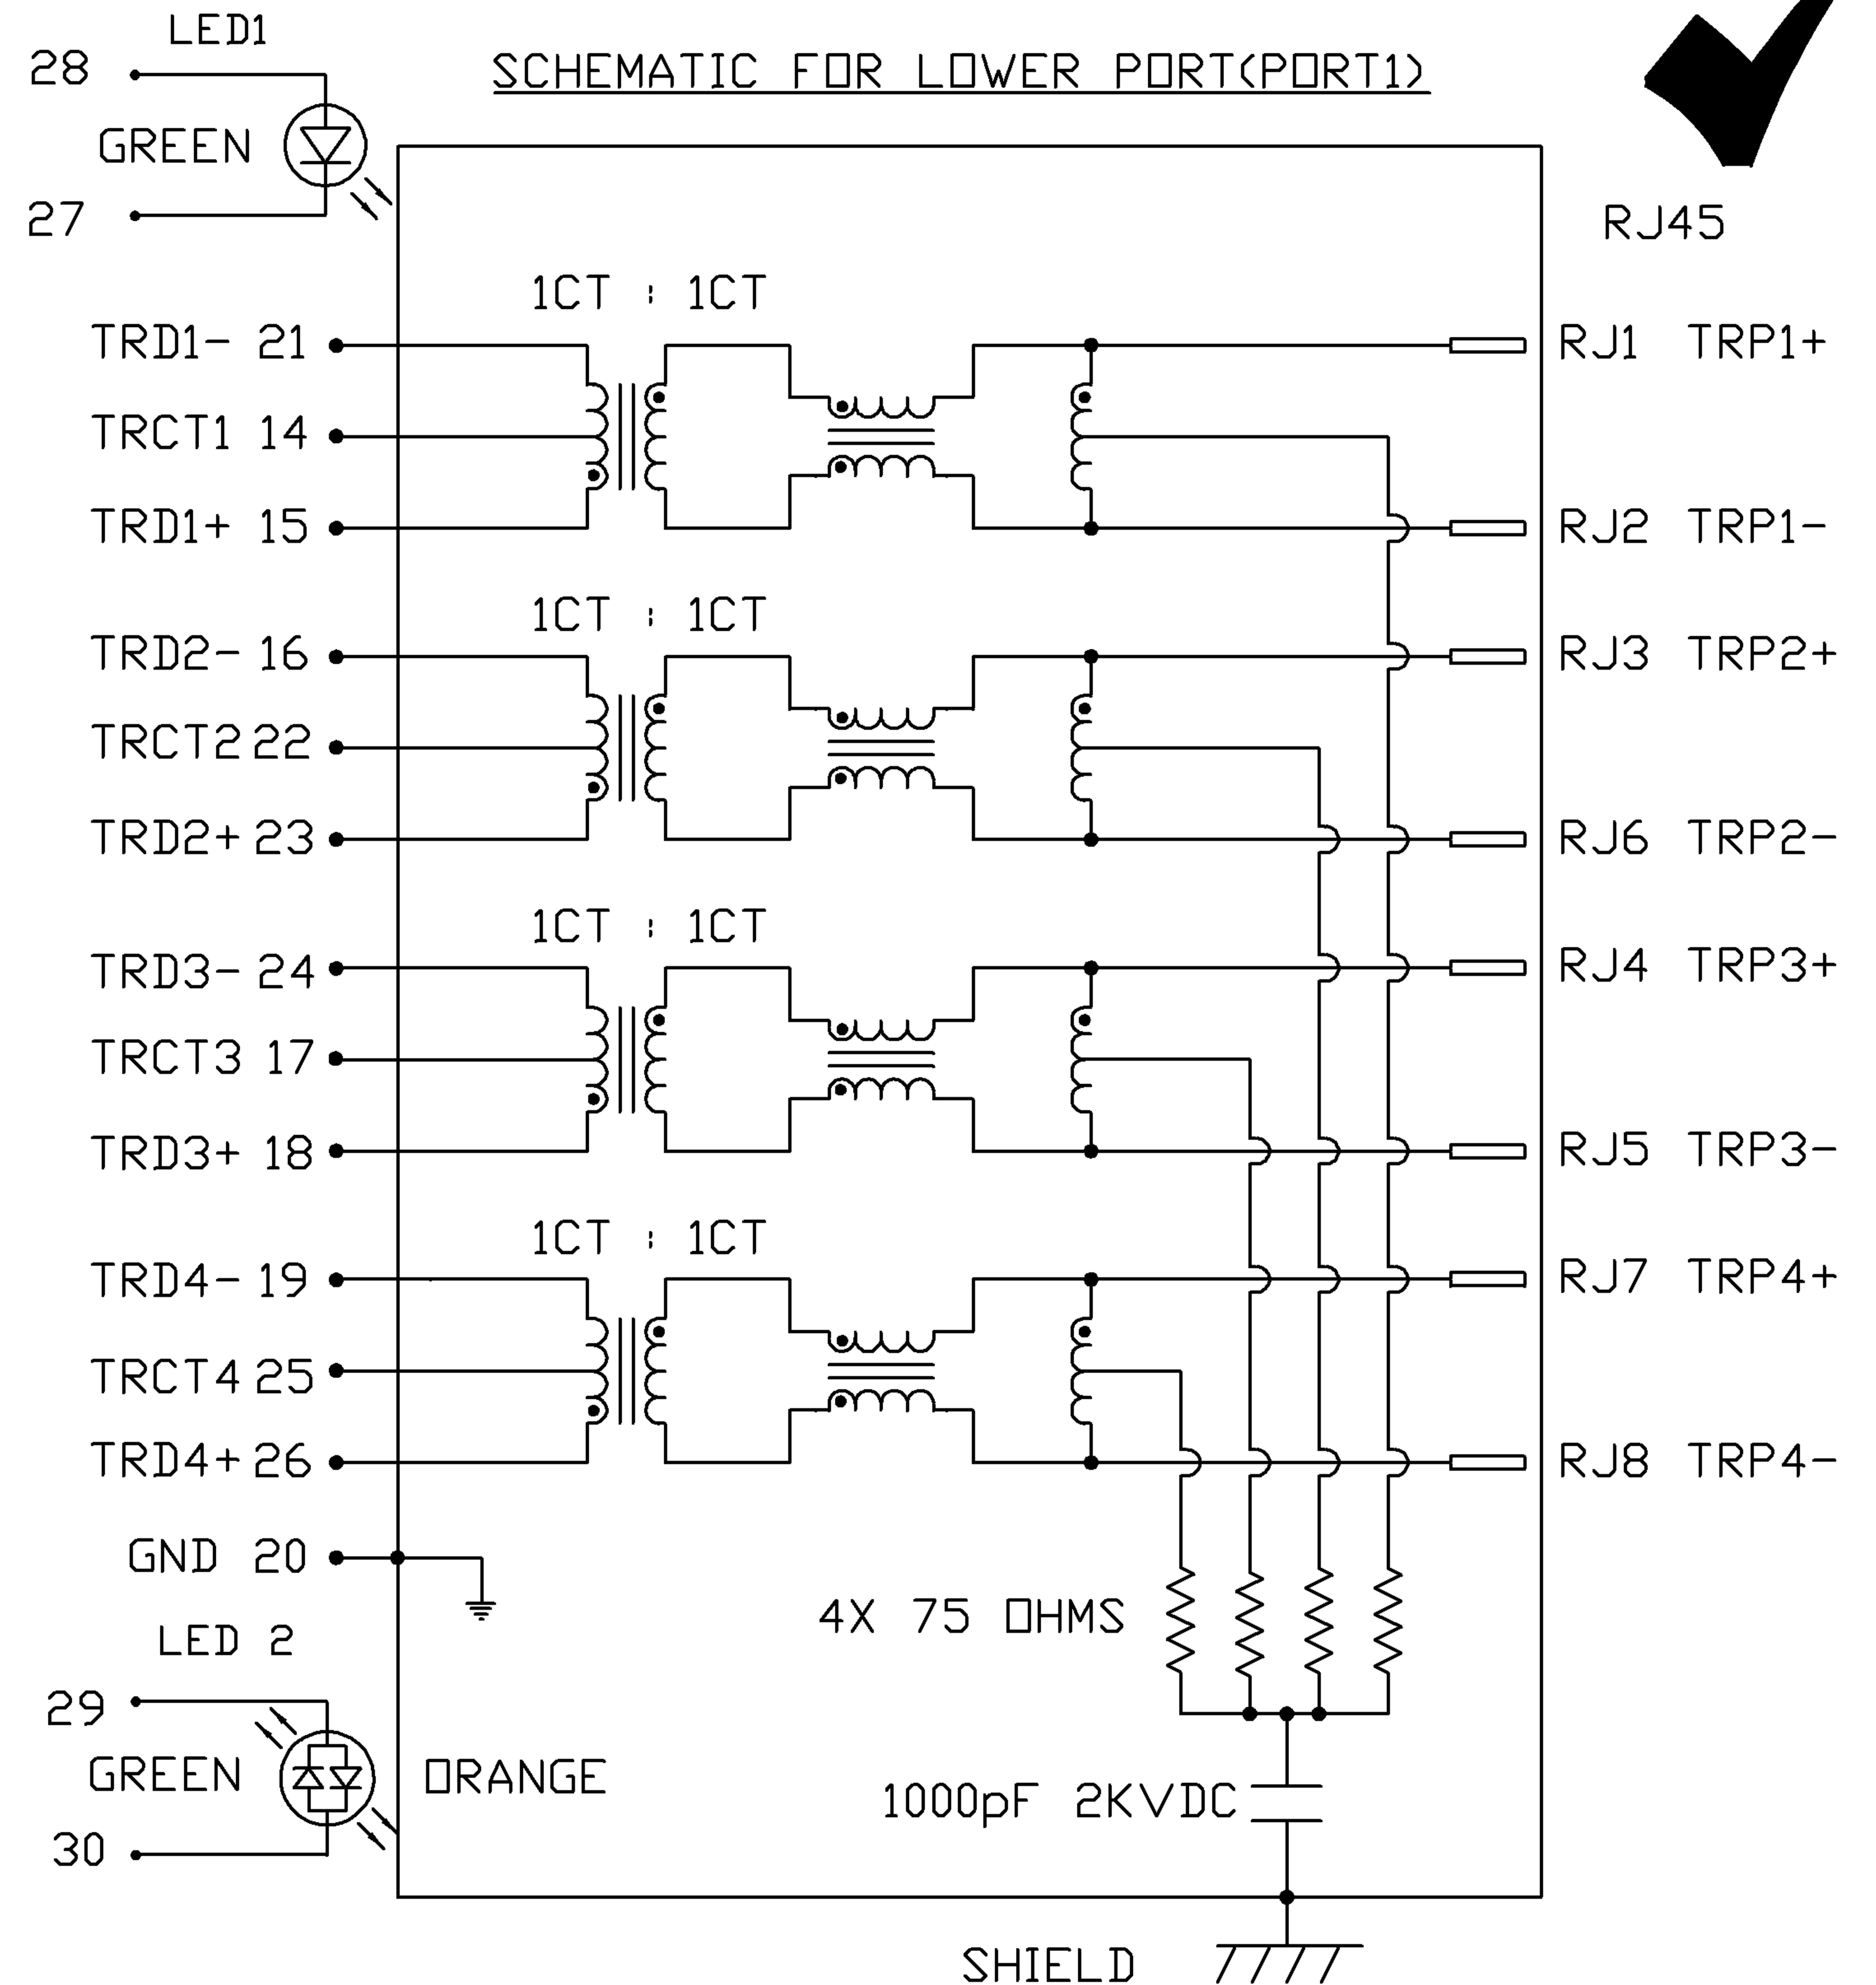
SCHEMATIC FOR LOWER PORT(PORT1)

LED1
28
GREEN
27

RJ45

1CT : 1CT
TRD1- 21
TRCT1 14
TRD1+ 15
RJ1 TRP1+
RJ2 TRP1-

1CT : 1CT
TRD2- 16
TRCT2 22
TRD2+ 23
RJ3 TRP2+
RJ6 TRP2-

1CT : 1CT
TRD3- 24
TRCT3 17
TRD3+ 18
RJ4 TRP3+
RJ5 TRP3-

1CT : 1CT
TRD4- 19
TRCT4 25
TRD4+ 26
RJ7 TRP4+
RJ8 TRP4-

GND 20

4X 75 OHMS

LED 2
29
GREEN
30
ORANGE

1000pF 2KVDC

SHIELD